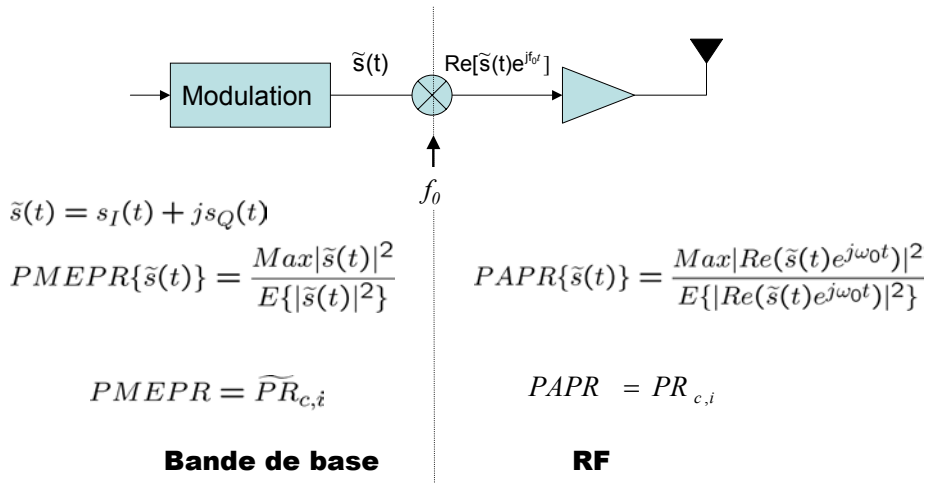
Modulation

$\tilde{s}(t)$

$Re[\tilde{s}(t)e^{jf_0t}]$

$f_0$

$\tilde{s}(t) = s_I(t) + js_Q(t)$

$PMEPR\{\tilde{s}(t)\} = \frac{Max|\tilde{s}(t)|^2}{E\{|\tilde{s}(t)|^2\}}$

$PMEPR = \widetilde{PR}_{c,i}$

Bande de base

$PAPR\{\tilde{s}(t)\} = \frac{Max|Re(\tilde{s}(t)e^{j\omega_0 t})|^2}{E\{|Re(\tilde{s}(t)e^{j\omega_0 t})|^2\}}$

$PAPR = PR_{c,i}$

RF